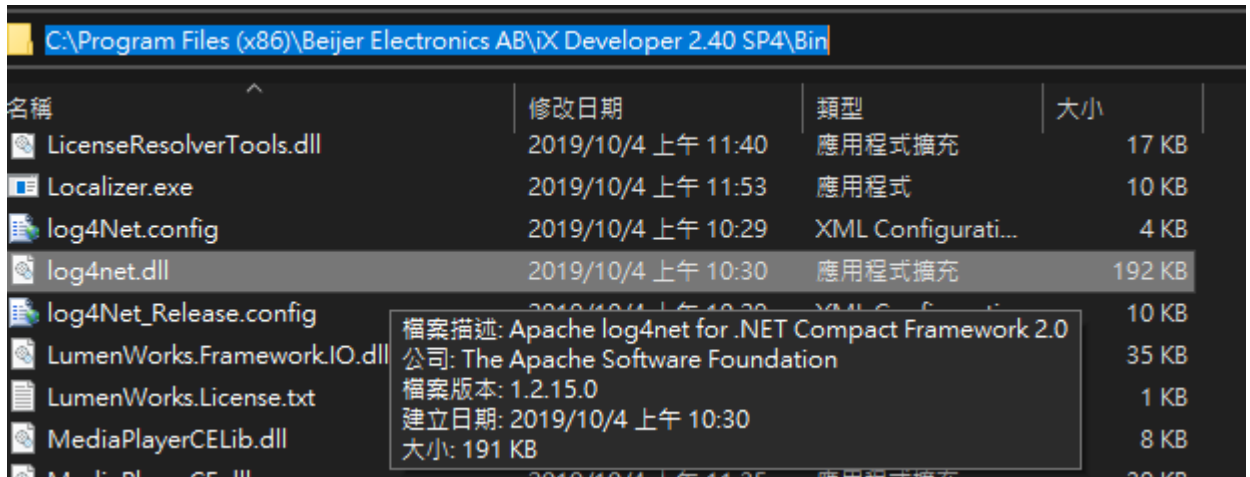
C:\Program Files (x86)\Beijer Electronics AB\iX Developer 2.40 SP4\Bin

| 名稱 | 修改日期 | 類型 | 大小 |
|---|---|---|---|
| LicenseResolverTools.dll | 2019/10/4 上午 11:40 | 應用程式擴充 | 17 KB |
| Localizer.exe | 2019/10/4 上午 11:53 | 應用程式 | 10 KB |
| log4Net.config | 2019/10/4 上午 10:29 | XML Configurati... | 4 KB |
| log4net.dll | 2019/10/4 上午 10:30 | 應用程式擴充 | 192 KB |
| log4Net_Release.config | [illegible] | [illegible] | 10 KB |
| LumenWorks.Framework.IO.dll | | | 35 KB |
| LumenWorks.License.txt | | | 1 KB |
| MediaPlayerCELib.dll | | | 8 KB |
| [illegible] | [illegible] | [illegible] | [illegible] |

檔案描述: Apache log4net for .NET Compact Framework 2.0
公司: The Apache Software Foundation
檔案版本: 1.2.15.0
建立日期: 2019/10/4 上午 10:30
大小: 191 KB